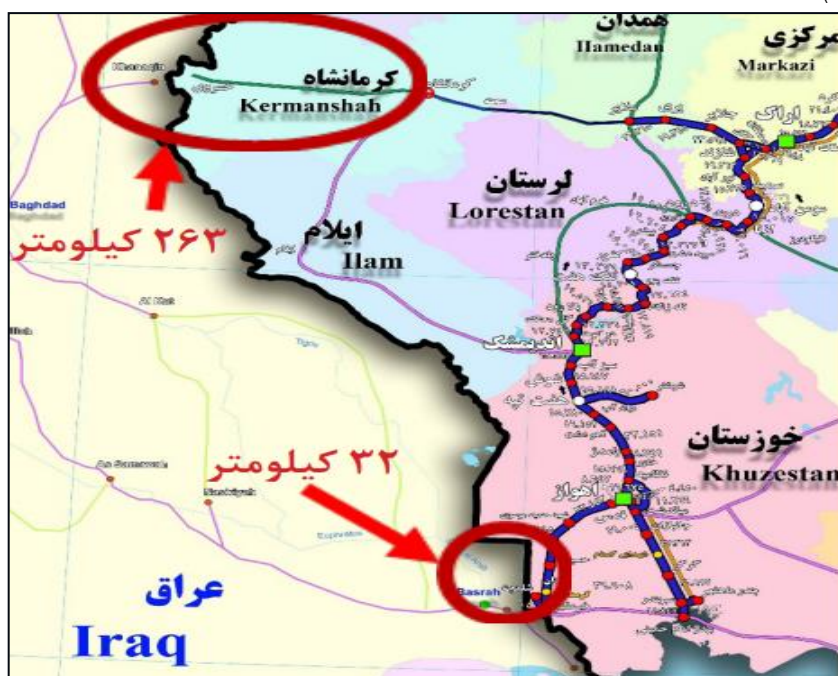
همدان
Hamedan

مرکزی
Markazi

اراک

کرمانشاه
Kermanshah

Khanaqin

Baghdad

۲۶۳ کیلومتر

ایلام
Ilam

لرستان
Lorestan

Al Kut

اندیمشک

خوزستان
Khuzestan

اهواز

As Samawah

Nasiriyah

۳۲ کیلومتر

Basrah

عراق
Iraq